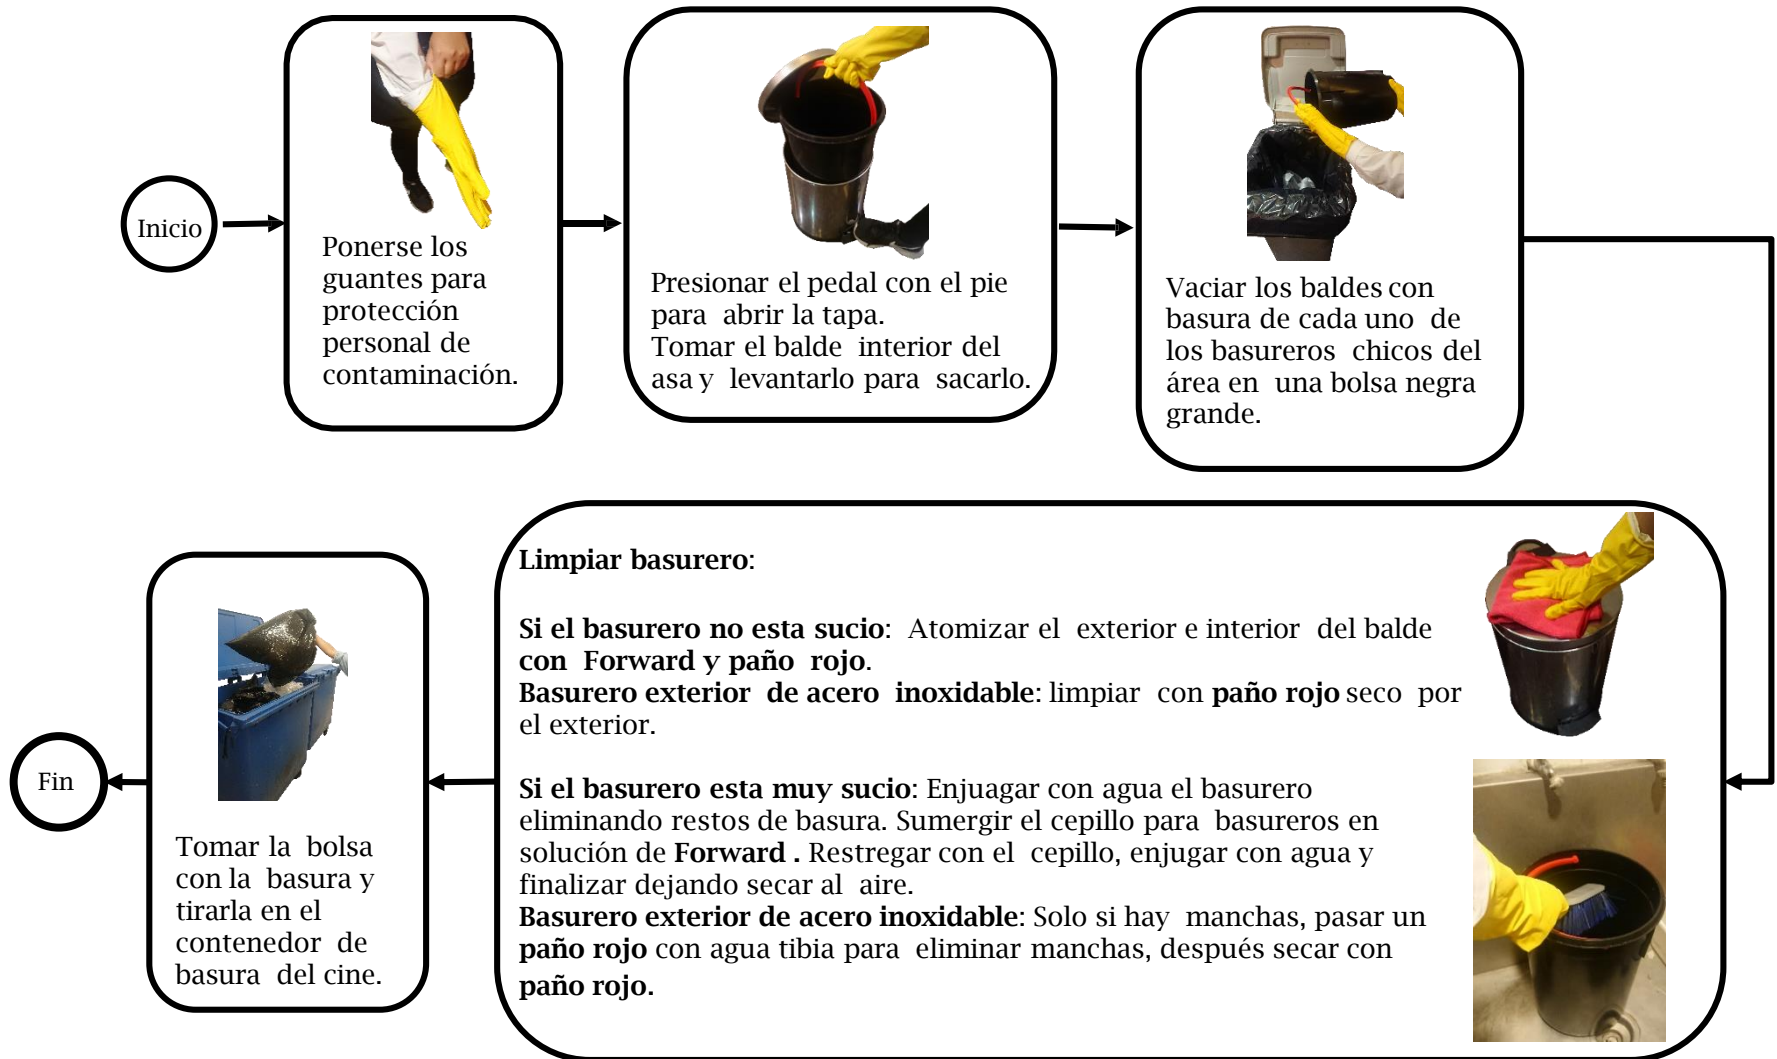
Inicio

Ponerse los guantes para protección personal de contaminación.

Presionar el pedal con el pie para abrir la tapa.
Tomar el balde interior del asa y levantarlo para sacarlo.

Vaciar los baldes con basura de cada uno de los basureros chicos del área en una bolsa negra grande.

**Limpiar basurero**:

**Si el basurero no esta sucio**: Atomizar el exterior e interior del balde **con Forward y paño rojo**.
**Basurero exterior de acero inoxidable**: limpiar con **paño rojo** seco por el exterior.

**Si el basurero esta muy sucio**: Enjuagar con agua el basurero eliminando restos de basura. Sumergir el cepillo para basureros en solución de **Forward .** Restregar con el cepillo, enjugar con agua y finalizar dejando secar al aire.
**Basurero exterior de acero inoxidable**: Solo si hay manchas, pasar un **paño rojo** con agua tibia para eliminar manchas, después secar con **paño rojo.**

Tomar la bolsa con la basura y tirarla en el contenedor de basura del cine.

Fin